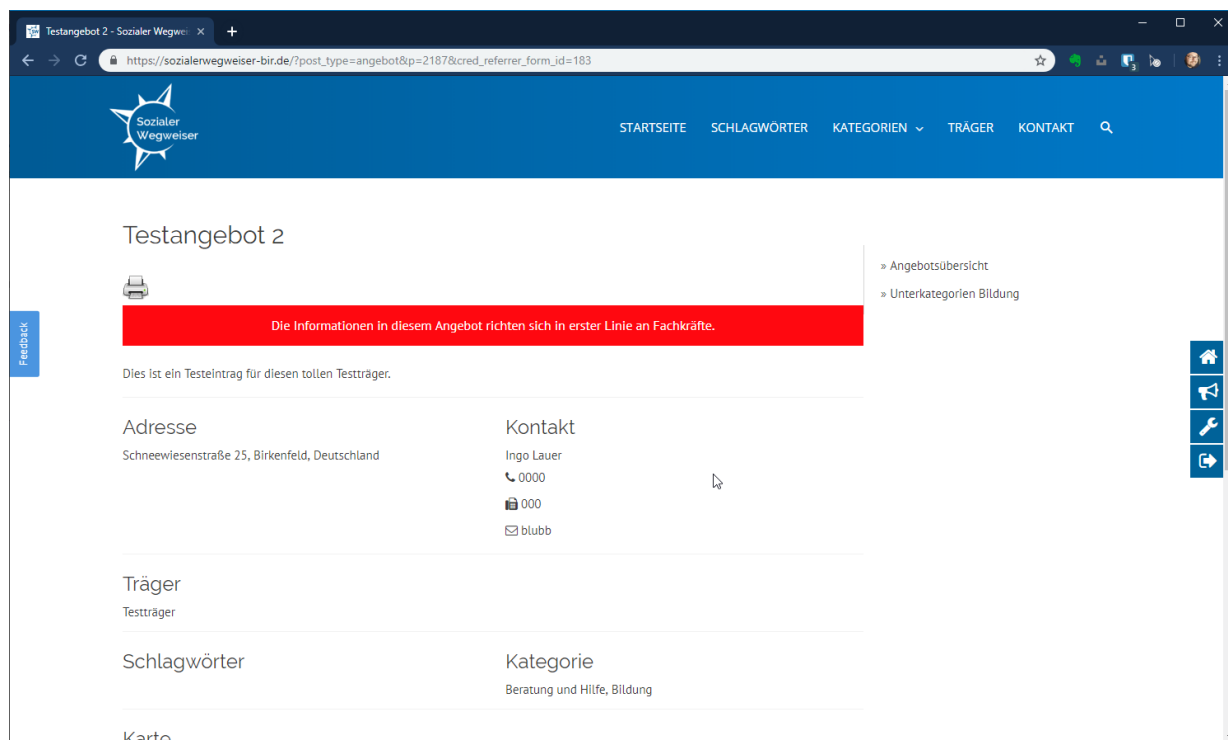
Testangebot 2 - Sozialer Wegwei ×
+

https://sozialerwegweiser-bir.de/?post_type=angebot&p=2187&cred_referrer_form_id=183

Sozialer Wegweiser

STARTSEITE SCHLAGWÖRTER KATEGORIEN TRÄGER KONTAKT

Testangebot 2

Die Informationen in diesem Angebot richten sich in erster Linie an Fachkräfte.

Dies ist ein Testeintrag für diesen tollen Testträger.

Adresse
Schneewiesenstraße 25, Birkenfeld, Deutschland

Kontakt
Ingo Lauer
0000
000
blubb

Träger
Testträger

Schlagwörter

Kategorie
Beratung und Hilfe, Bildung

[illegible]

» Angebotsübersicht
» Unterkategorien Bildung

Feedback